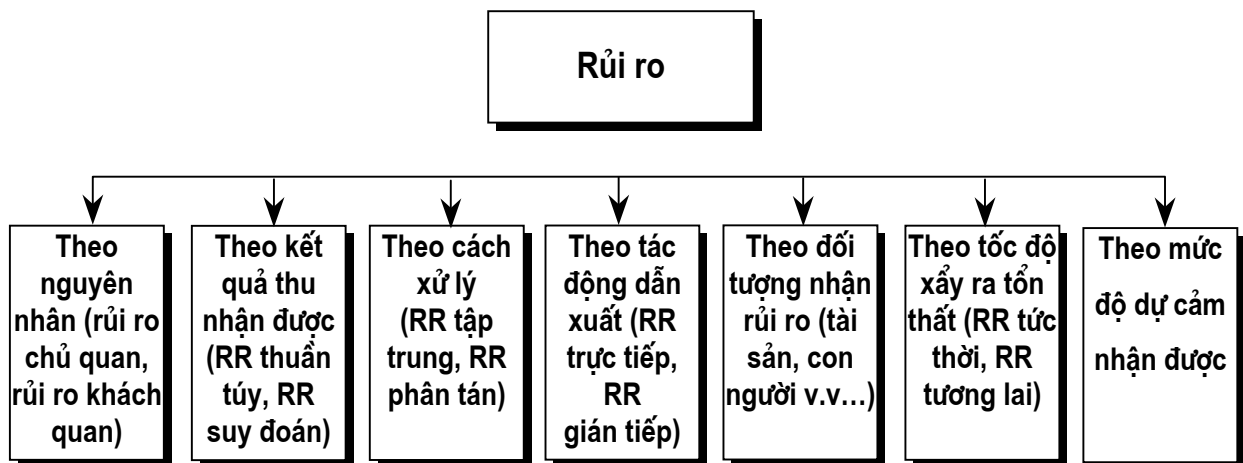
Rủi ro

Theo nguyên nhân (rủi ro chủ quan, rủi ro khách quan)

Theo kết quả thu nhận được (RR thuần túy, RR suy đoán)

Theo cách xử lý (RR tập trung, RR phân tán)

Theo tác động dẫn xuất (RR trực tiếp, RR gián tiếp)

Theo đối tượng nhận rủi ro (tài sản, con người v.v…)

Theo tốc độ xẩy ra tổn thất (RR tức thời, RR tương lai)

Theo mức độ dự cảm nhận được